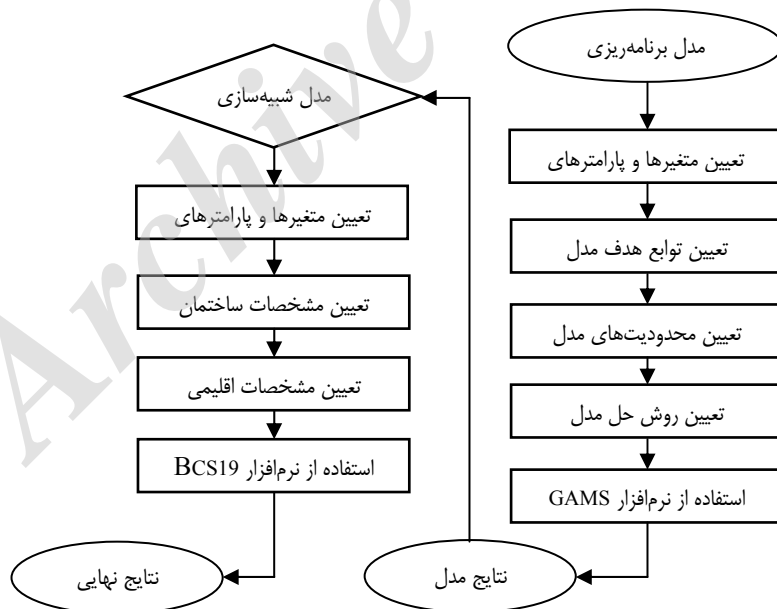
Archive

مدل برنامه‌ریزی

تعیین متغیرها و پارامترهای

تعیین توابع هدف مدل

تعیین محدودیت‌های مدل

تعیین روش حل مدل

استفاده از نرم‌افزار GAMS

نتایج مدل

مدل شبیه‌سازی

تعیین متغیرها و پارامترهای

تعیین مشخصات ساختمان

تعیین مشخصات اقلیمی

استفاده از نرم‌افزار BCS19

نتایج نهایی